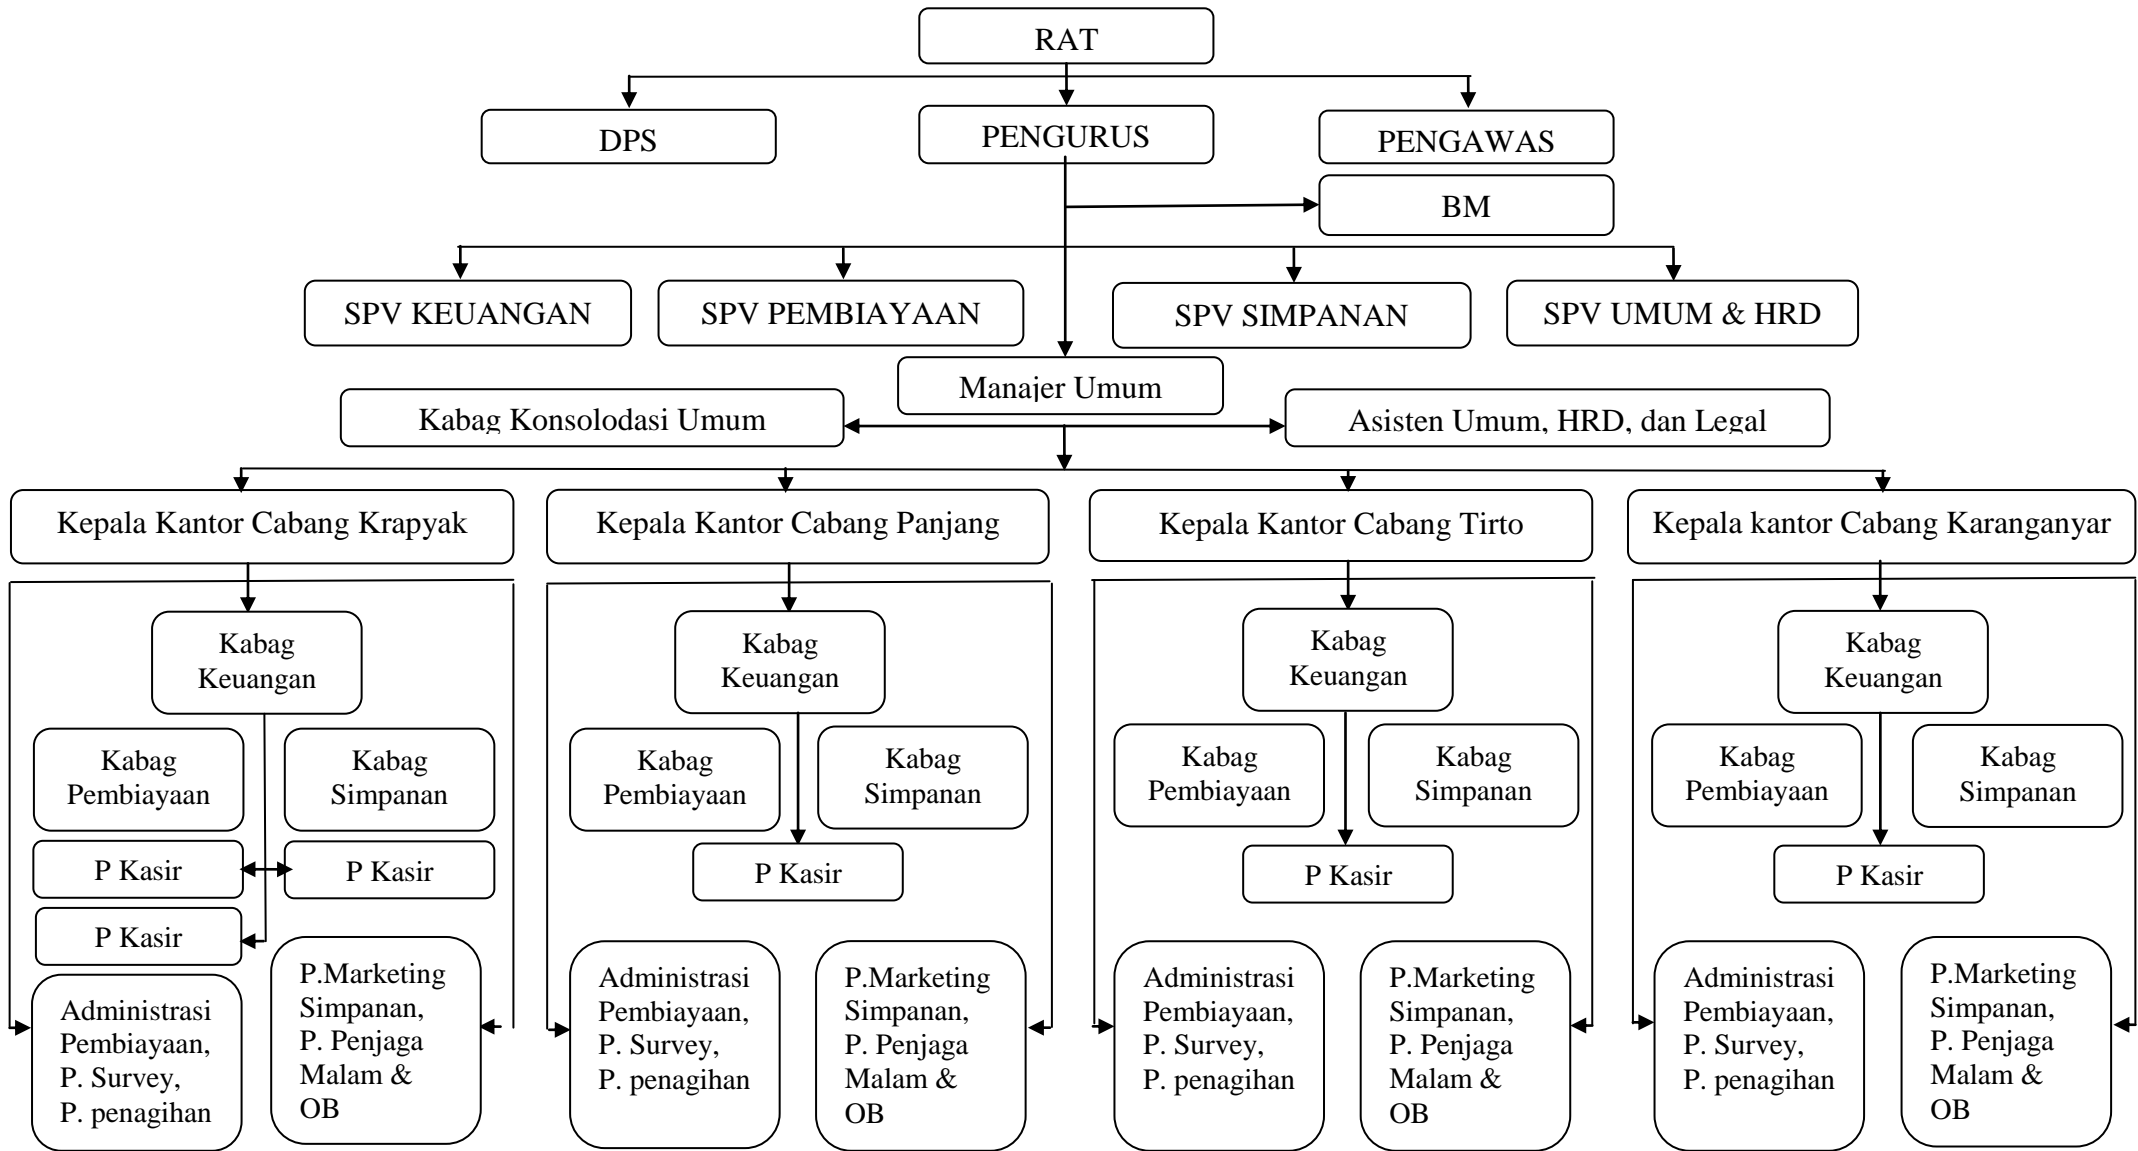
RAT

DPS

PENGURUS

PENGAWAS

BM

SPV KEUANGAN

SPV PEMBIAYAAN

SPV SIMPANAN

SPV UMUM & HRD

Manajer Umum

Kabag Konsolodasi Umum

Asisten Umum, HRD, dan Legal

Kepala Kantor Cabang Krapyak

Kepala Kantor Cabang Panjang

Kepala Kantor Cabang Tirto

Kepala kantor Cabang Karanganyar

Kabag Keuangan

Kabag Pembiayaan

Kabag Simpanan

P Kasir

P Kasir

P Kasir

Administrasi Pembiayaan, P. Survey, P. penagihan

P.Marketing Simpanan, P. Penjaga Malam & OB

Kabag Keuangan

Kabag Pembiayaan

Kabag Simpanan

P Kasir

Administrasi Pembiayaan, P. Survey, P. penagihan

P.Marketing Simpanan, P. Penjaga Malam & OB

Kabag Keuangan

Kabag Pembiayaan

Kabag Simpanan

P Kasir

Administrasi Pembiayaan, P. Survey, P. penagihan

P.Marketing Simpanan, P. Penjaga Malam & OB

Kabag Keuangan

Kabag Pembiayaan

Kabag Simpanan

P Kasir

Administrasi Pembiayaan, P. Survey, P. penagihan

P.Marketing Simpanan, P. Penjaga Malam & OB